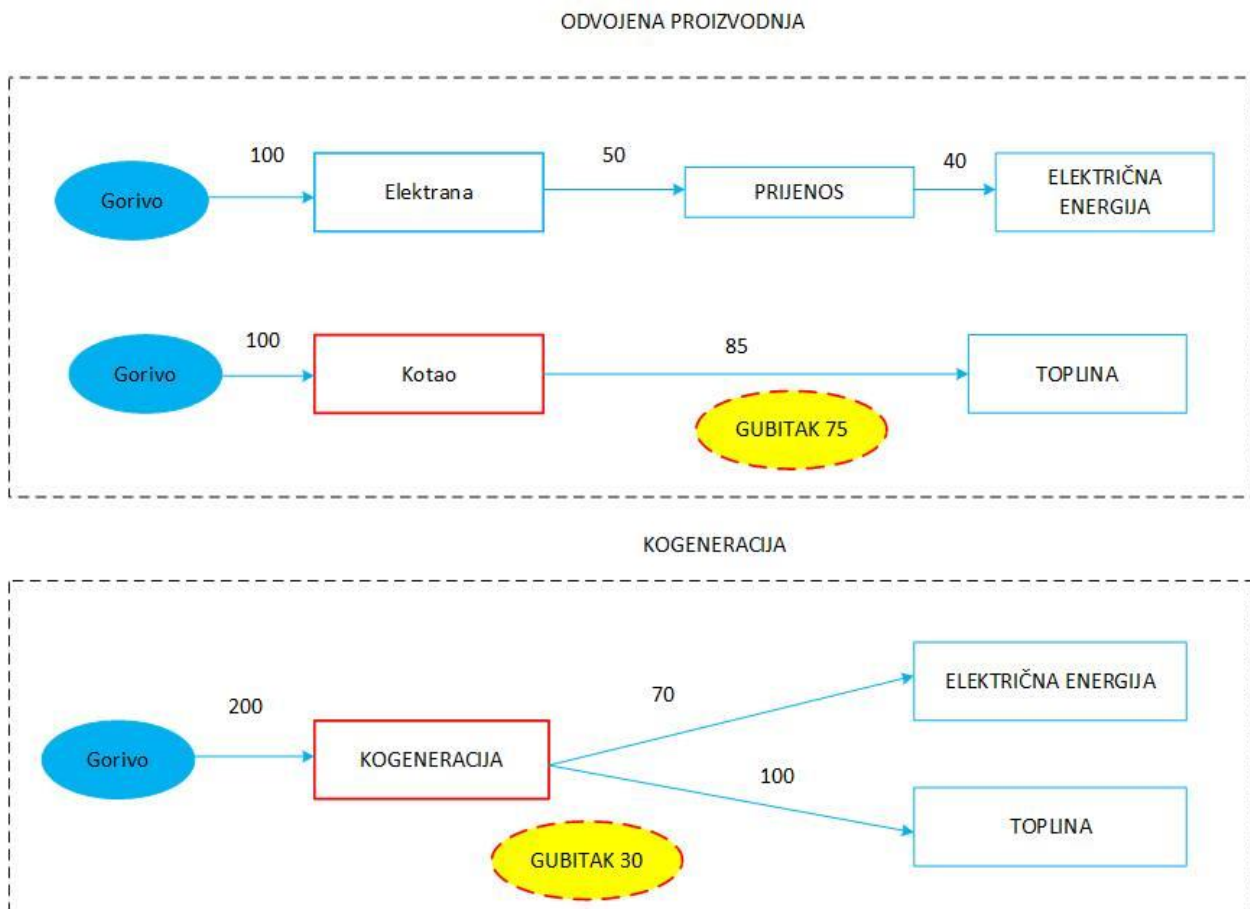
ODVOJENA PROIZVODNJA

100

Gorivo

Elektrana

50

PRIJENOS

40

ELEKTRIČNA ENERGIJA

100

Gorivo

Kotao

85

TOPLINA

GUBITAK 75

KOGENERACIJA

200

Gorivo

KOGENERACIJA

70

ELEKTRIČNA ENERGIJA

100

TOPLINA

GUBITAK 30